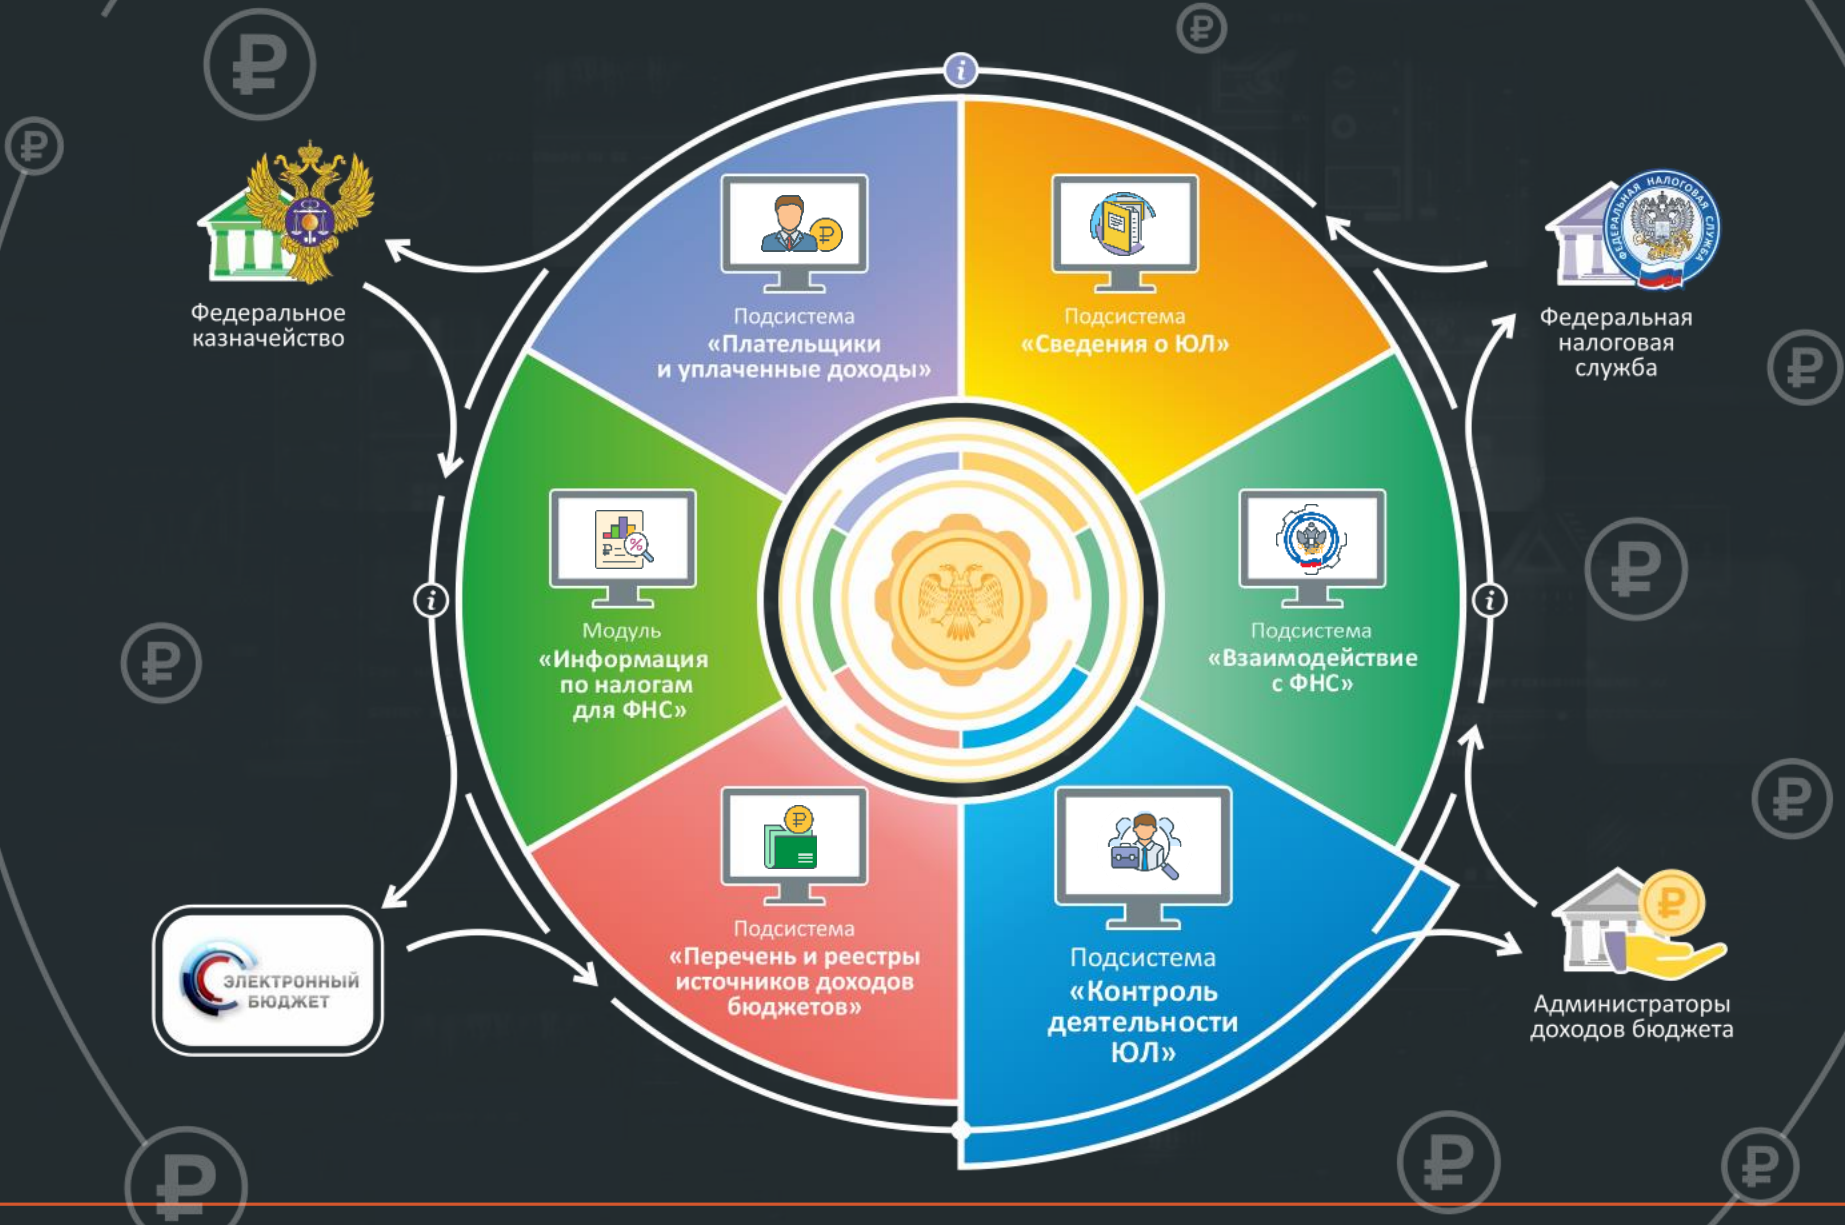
Федеральное казначейство

Подсистема «Плательщики и уплаченные доходы»

Подсистема «Сведения о ЮЛ»

Федеральная налоговая служба

ФЕДЕРАЛЬНАЯ НАЛОГОВАЯ СЛУЖБА

Модуль «Информация по налогам для ФНС»

Подсистема «Взаимодействие с ФНС»

ЭЛЕКТРОННЫЙ БЮДЖЕТ

Подсистема «Перечень и реестры источников доходов бюджетов»

Подсистема «Контроль деятельности ЮЛ»

Администраторы доходов бюджета